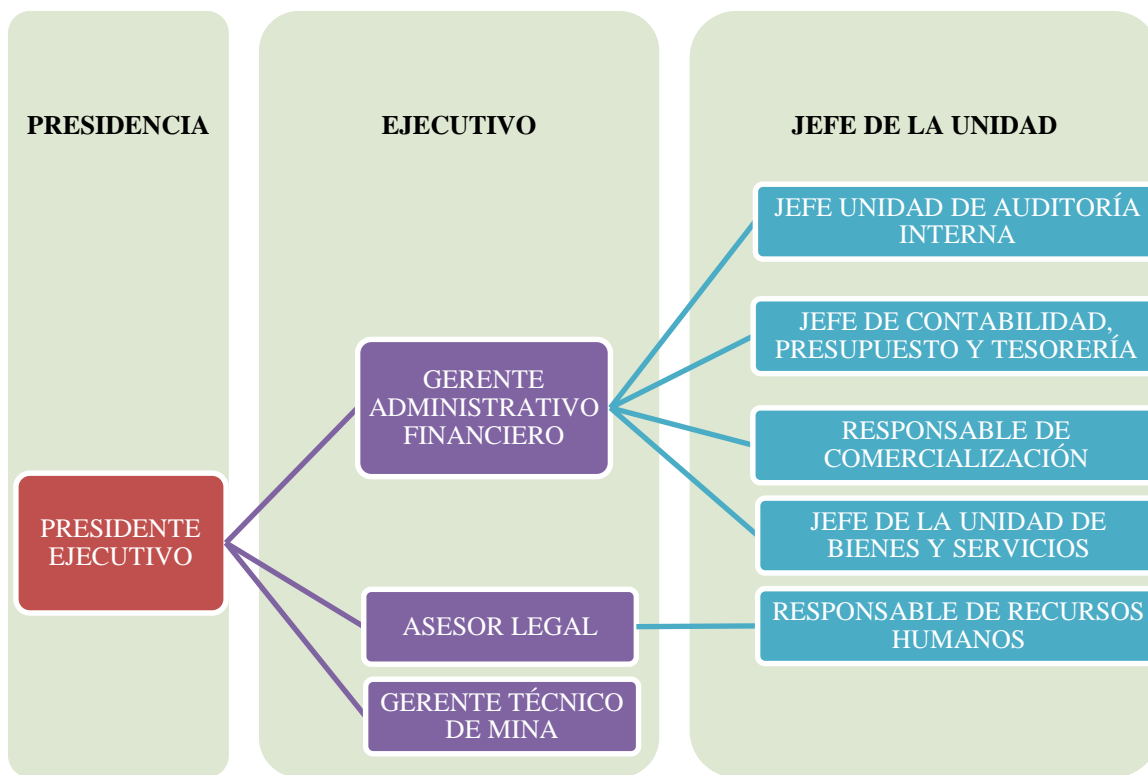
PRESIDENCIA

EJECUTIVO

JEFE DE LA UNIDAD

JEFE UNIDAD DE AUDITORÍA INTERNA

JEFE DE CONTABILIDAD, PRESUPUESTO Y TESORERÍA

GERENTE ADMINISTRATIVO FINANCIERO

RESPONSABLE DE COMERCIALIZACIÓN

PRESIDENTE EJECUTIVO

JEFE DE LA UNIDAD DE BIENES Y SERVICIOS

ASESOR LEGAL

RESPONSABLE DE RECURSOS HUMANOS

GERENTE TÉCNICO DE MINA